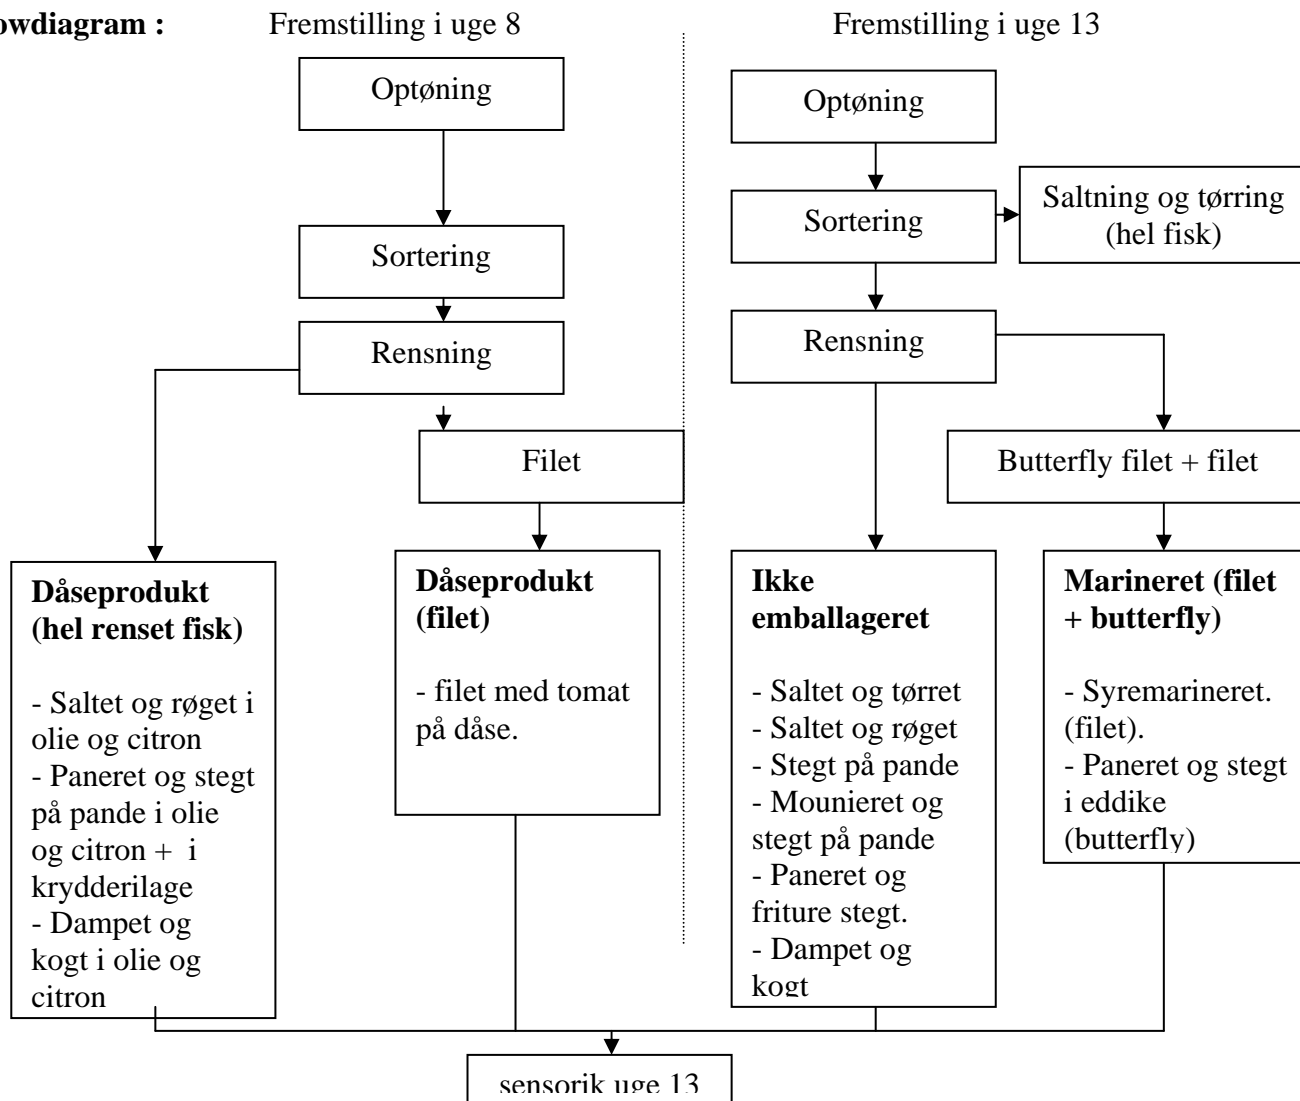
owdiagram :

Fremstilling i uge 8

Optøning

Sortering

Rensning

Filet

**Dåseprodukt (hel renset fisk)**

- Saltet og røget i olie og citron
- Paneret og stegt på pande i olie og citron + i krydderilage
- Dampet og kogt i olie og citron

**Dåseprodukt (filet)**

- filet med tomat på dåse.

Fremstilling i uge 13

Optøning

Sortering

Saltning og tørring (hel fisk)

Rensning

Butterfly filet + filet

**Ikke emballageret**

- Saltet og tørret
- Saltet og røget
- Stegt på pande
- Mounieret og stegt på pande
- Paneret og friture stegt.
- Dampet og kogt

**Marineret (filet + butterfly)**

- Syremarineret. (filet).
- Paneret og stegt i eddike (butterfly)

sensorik uge 13